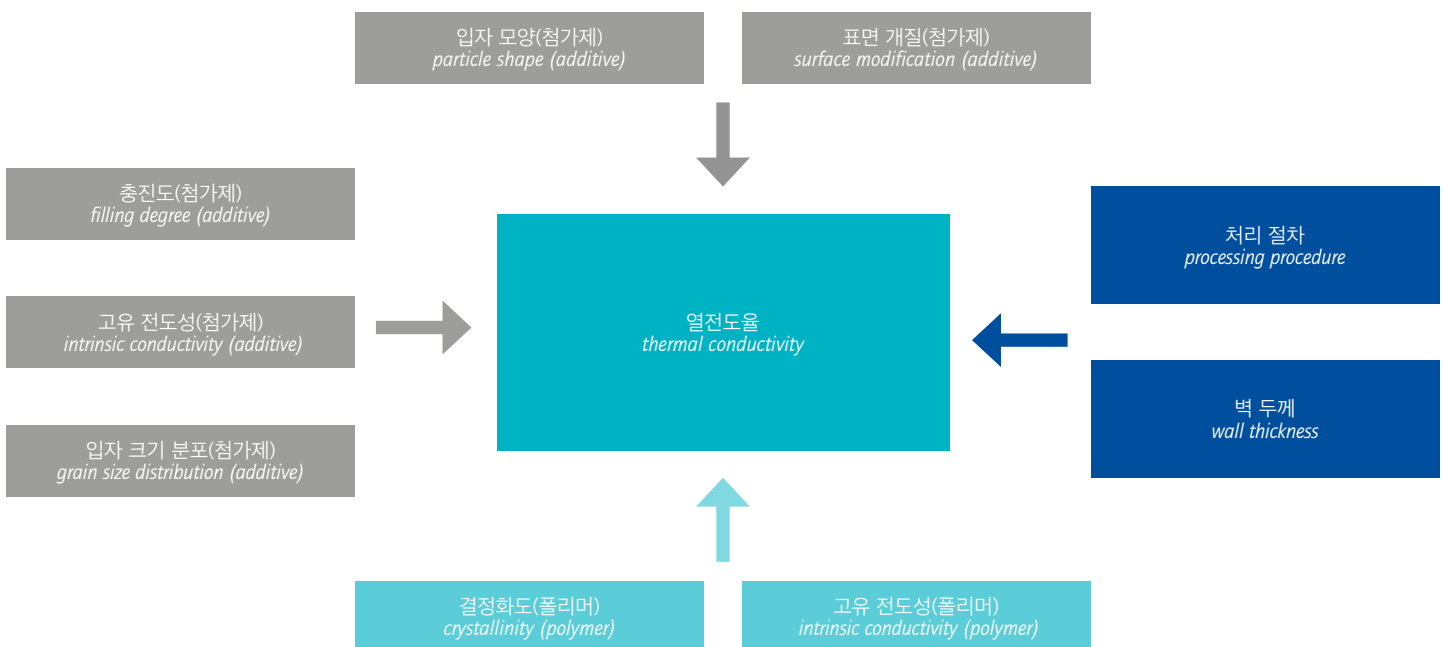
입자 모양(첨가제)
particle shape (additive)

표면 개질(첨가제)
surface modification (additive)

충진도(첨가제)
filling degree (additive)

고유 전도성(첨가제)
intrinsic conductivity (additive)

입자 크기 분포(첨가제)
grain size distribution (additive)

열전도율
thermal conductivity

처리 절차
processing procedure

벽 두께
wall thickness

결정화도(폴리머)
crystallinity (polymer)

고유 전도성(폴리머)
intrinsic conductivity (polymer)